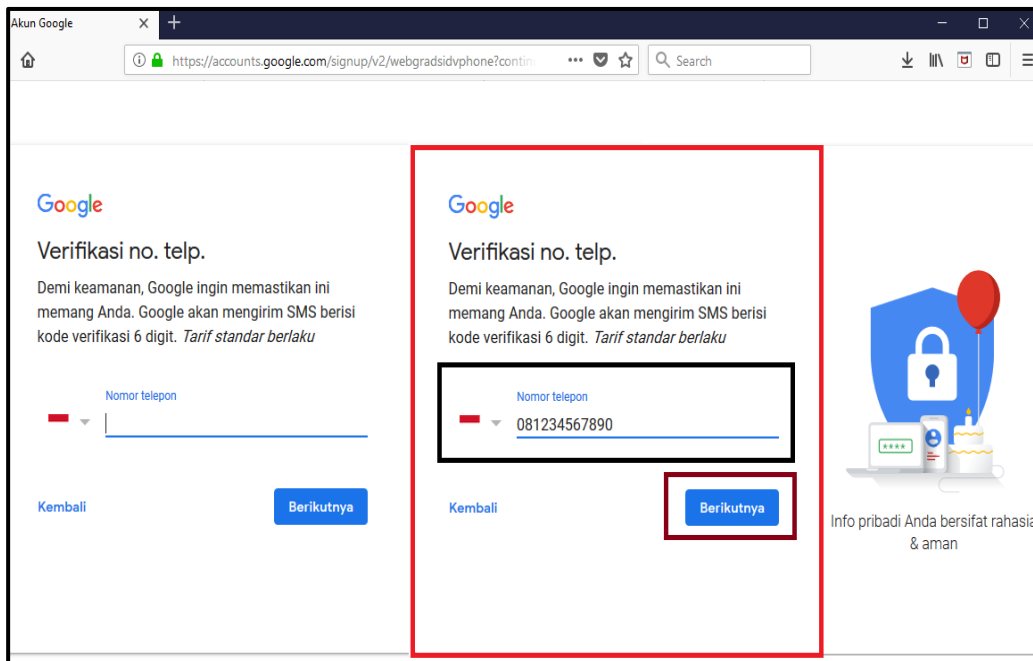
Akun Google

https://accounts.google.com/signup/v2/webgradsidvphone?contin

Search

Google

Verifikasi no. telp.

Demi keamanan, Google ingin memastikan ini memang Anda. Google akan mengirim SMS berisi kode verifikasi 6 digit. *Tarif standar berlaku*

Nomor telepon

Kembali

Berikutnya

Google

Verifikasi no. telp.

Demi keamanan, Google ingin memastikan ini memang Anda. Google akan mengirim SMS berisi kode verifikasi 6 digit. *Tarif standar berlaku*

Nomor telepon

081234567890

Kembali

Berikutnya

\*\*\*\*

Info pribadi Anda bersifat rahasia & aman